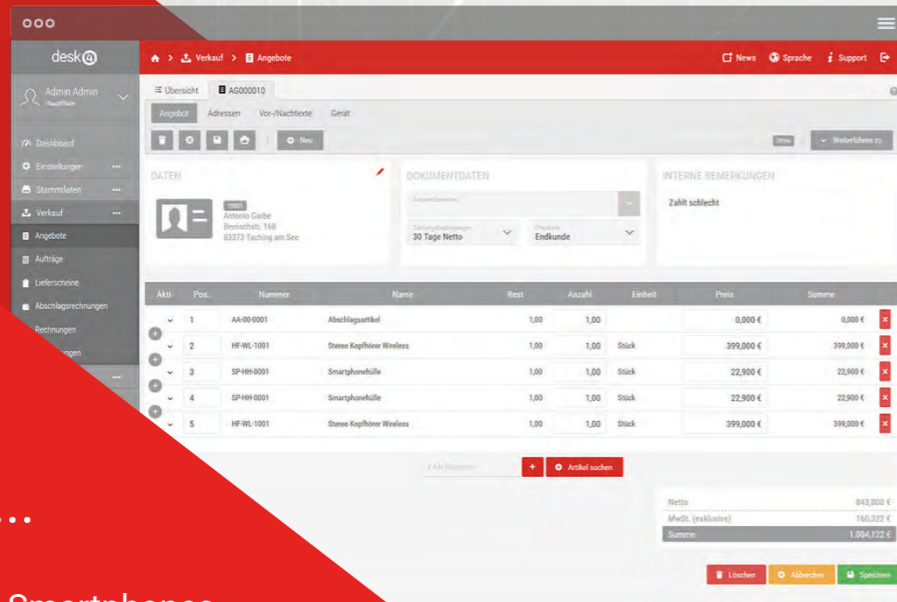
desk4

Verkauf > Angebote

News Sprache Support

Admin Admin
Hauptfiliale

Dashboard
Einstellungen
Stammdaten
Verkauf
Angebote
Aufträge
Lieferscheine
Abschlagsrechnungen
Rechnungen
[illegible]ngen

Übersicht AG000010

Angebot Adressen Vor-/Nachtexte Gerät

Neu

Weiterführen zu

DATEN

10001
Antonio Garbe
Bennoststr. 168
83373 Taching am See

DOKUMENTDATEN

Zahlungsbedingungen
30 Tage Netto

Preisliste
Endkunde

INTERNE BEMERKUNGEN

Zahlt schlecht

| Akti | Pos. | Nummer | Name | Rest | Anzahl | Einheit | Preis | Summe |
|---|---|---|---|---|---|---|---|---|
| | 1 | AA-00-0001 | Abschlagsartikel | 1,00 | 1,00 | | 0,000 € | 0,000 € |
| | 2 | HF-WL-1001 | Stereo Kopfhörer Wireless | 1,00 | 1,00 | Stück | 399,000 € | 399,000 € |
| | 3 | SP-HH-0001 | Smartphonehülle | 1,00 | 1,00 | Stück | 22,900 € | 22,900 € |
| | 4 | SP-HH-0001 | Smartphonehülle | 1,00 | 1,00 | Stück | 22,900 € | 22,900 € |
| | 5 | HF-WL-1001 | Stereo Kopfhörer Wireless | 1,00 | 1,00 | Stück | 399,000 € | 399,000 € |

EAN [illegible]

Artikel suchen

| Netto | 843,800 € |
|---|---|
| MwSt. (exklusive) | 160,322 € |
| Summe | 1.004,122 € |

Löschen Abbrechen Speichern

Smartphones